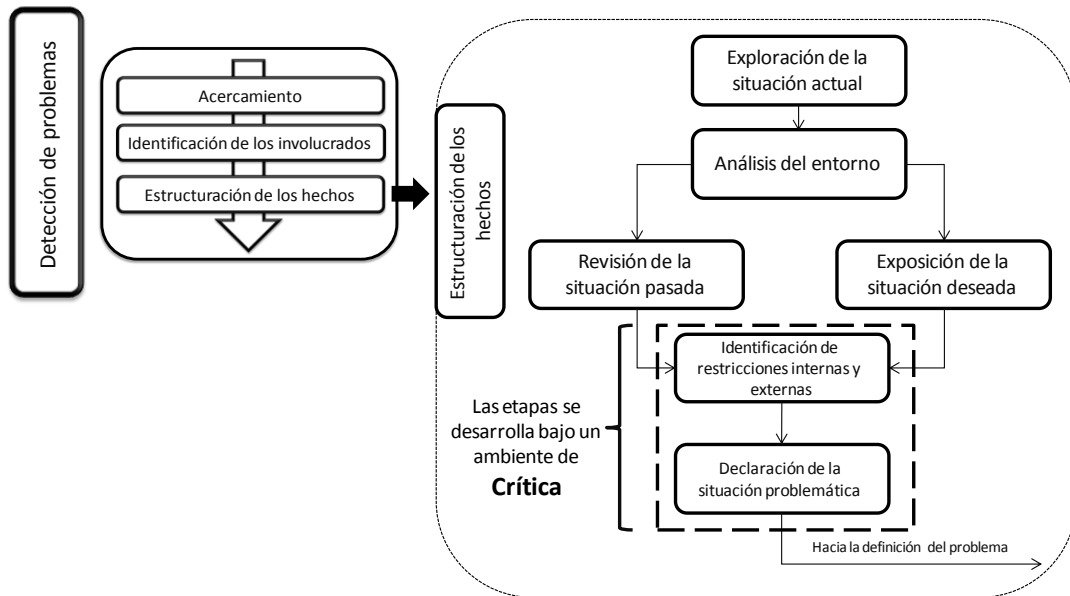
Detección de problemas

Acercamiento

Identificación de los involucrados

Estructuración de los hechos

Estructuración de los hechos

Exploración de la situación actual

Análisis del entorno

Revisión de la situación pasada

Exposición de la situación deseada

Identificación de restricciones internas y externas

Declaración de la situación problemática

Las etapas se desarrolla bajo un ambiente de **Crítica**

Hacia la definición del problema